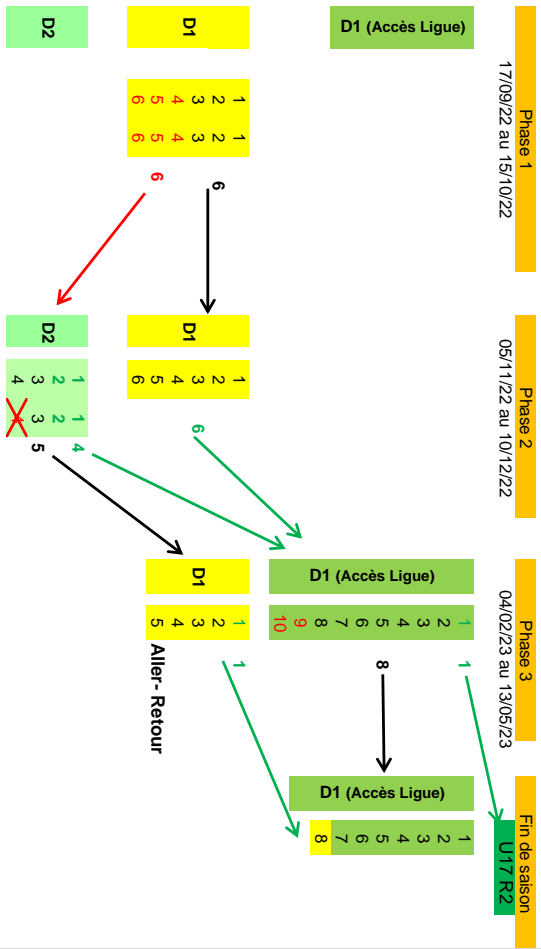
Phase 1
17/09/22 au 15/10/22

Phase 2
05/11/22 au 10/12/22

Phase 3
04/02/23 au 13/05/23

Fin de saison
U17 R2

D1 (Accès Ligue)

D1

D2

| 1 | 1 |
|---|---|
| 2 | 2 |
| 3 | 3 |
| 4 | 4 |
| 5 | 5 |
| 6 | 6 |

6

6

D1

1
2
3
4
5
6

D2

| 1 | 1 |
|---|---|
| 2 | 2 |
| 3 | 3 |
| 4 | 4 |

6

4

5

D1 (Accès Ligue)

1
2
3
4
5
6
7
8
9
10

D1

1
2
3
4
5

Aller- Retour

1

8

1

D1 (Accès Ligue)

1
2
3
4
5
6
7
8